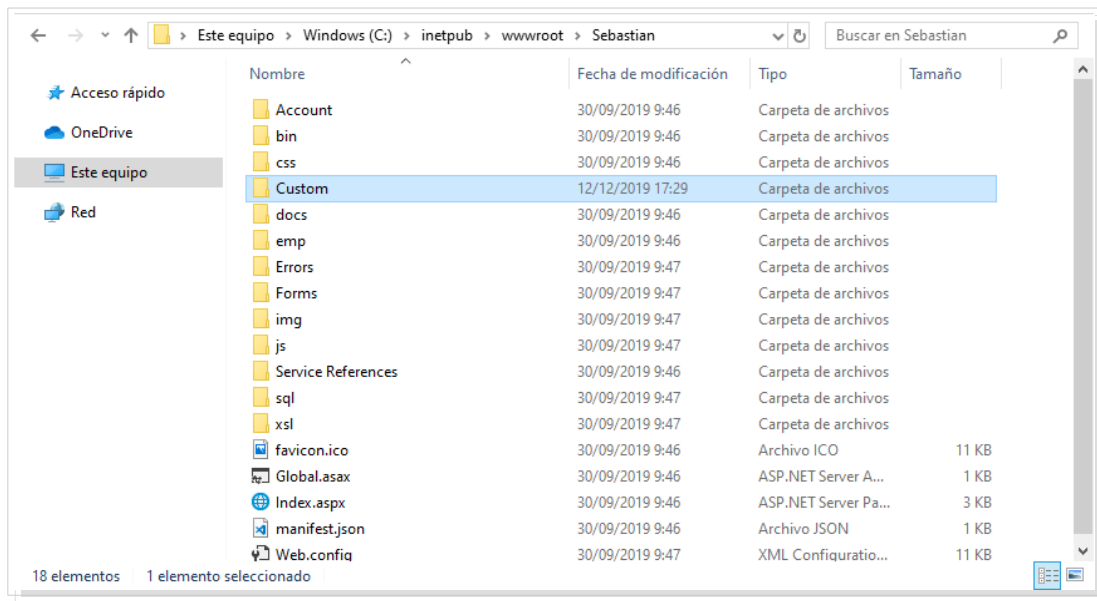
Este equipo > Windows (C:) > inetpub > wwwroot > Sebastian

Buscar en Sebastian

Acceso rápido
OneDrive
Este equipo
Red

| Nombre | Fecha de modificación | Tipo | Tamaño |
|---|---|---|---|
| Account | 30/09/2019 9:46 | Carpeta de archivos | |
| bin | 30/09/2019 9:46 | Carpeta de archivos | |
| css | 30/09/2019 9:46 | Carpeta de archivos | |
| Custom | 12/12/2019 17:29 | Carpeta de archivos | |
| docs | 30/09/2019 9:46 | Carpeta de archivos | |
| emp | 30/09/2019 9:46 | Carpeta de archivos | |
| Errors | 30/09/2019 9:47 | Carpeta de archivos | |
| Forms | 30/09/2019 9:47 | Carpeta de archivos | |
| img | 30/09/2019 9:47 | Carpeta de archivos | |
| js | 30/09/2019 9:47 | Carpeta de archivos | |
| Service References | 30/09/2019 9:46 | Carpeta de archivos | |
| sql | 30/09/2019 9:47 | Carpeta de archivos | |
| xsl | 30/09/2019 9:47 | Carpeta de archivos | |
| favicon.ico | 30/09/2019 9:46 | Archivo ICO | 11 KB |
| Global.asax | 30/09/2019 9:46 | ASP.NET Server A... | 1 KB |
| Index.aspx | 30/09/2019 9:46 | ASP.NET Server Pa... | 3 KB |
| manifest.json | 30/09/2019 9:46 | Archivo JSON | 1 KB |
| Web.config | 30/09/2019 9:47 | XML Configuratio... | 11 KB |

18 elementos   1 elemento seleccionado